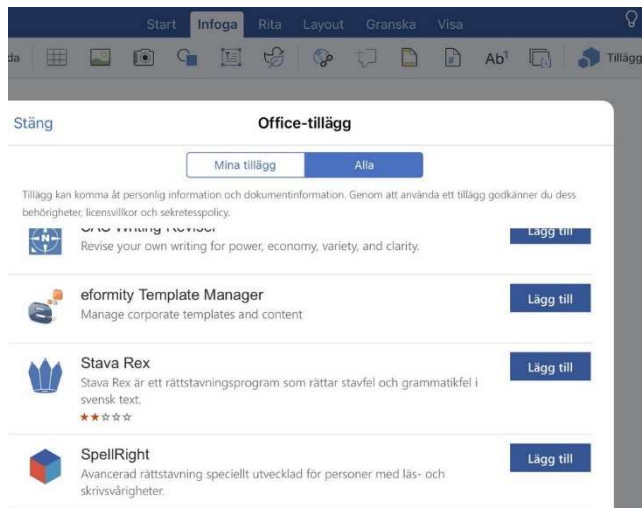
Start Infoga Rita Layout Granska Visa

da Ab¹ Tillägg

Stäng

Office-tillägg

Mina tillägg Alla

Tillägg kan komma åt personlig information och dokumentinformation. Genom att använda ett tillägg godkänner du dess behörigheter, licensvillkor och sekretesspolicy.

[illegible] Writing Reviser
Revise your own writing for power, economy, variety, and clarity.
Lägg till

eformity Template Manager
Manage corporate templates and content
Lägg till

Stava Rex
Stava Rex är ett rättstavningsprogram som rättar stavfel och grammatikfel i svensk text.
★★☆☆☆
Lägg till

SpellRight
Avancerad rättstavning speciellt utvecklad för personer med läs- och skrivsvårigheter.
Lägg till